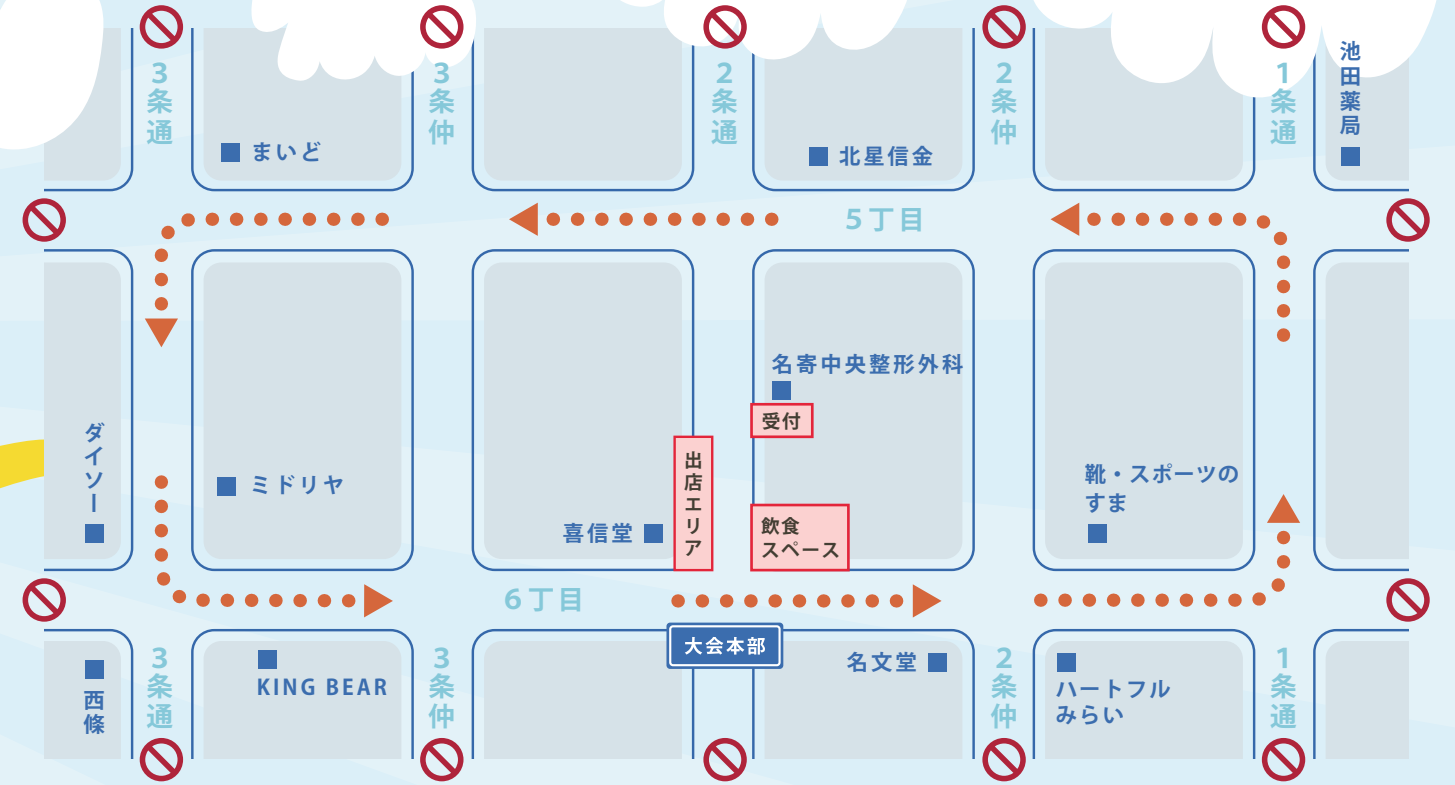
3条通

まいど

3条仲

2条通

北星信金

2条仲

1条通

池田薬局

5丁目

名寄中央整形外科

受付

出店エリア

ダイソー

ミドリヤ

喜信堂

飲食スペース

靴・スポーツのすま

6丁目

大会本部

西條

3条通

KING BEAR

3条仲

名文堂

2条仲

ハートフルみらい

1条通